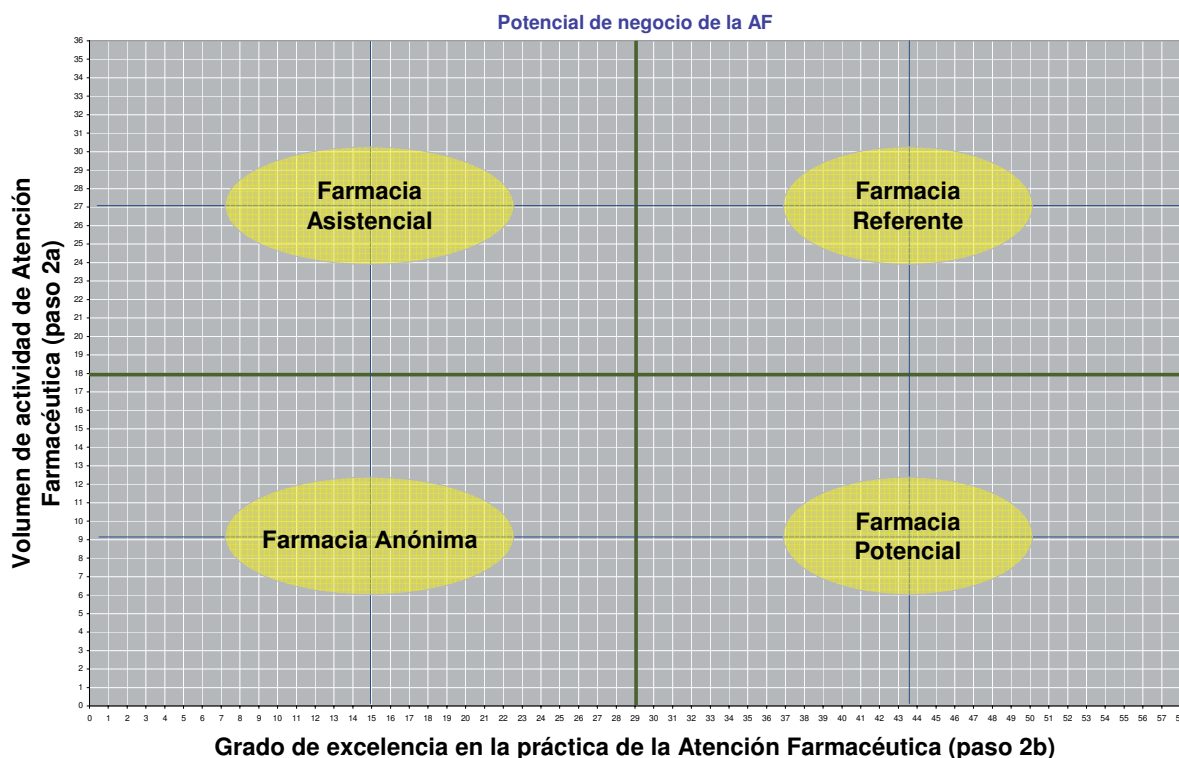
Potencial de negocio de la AF

Volumen de actividad de Atención Farmacéutica (paso 2a)

36
35
34
33
32
31
30
29
28
27
26
25
24
23
22
21
20
19
18
17
16
15
14
13
12
11
10
9
8
7
6
5
4
3
2
1
0

Farmacia Asistencial

Farmacia Referente

Farmacia Anónima

Farmacia Potencial

0 1 2 3 4 5 6 7 8 9 10 11 12 13 14 15 16 17 18 19 20 21 22 23 24 25 26 27 28 29 30 31 32 33 34 35 36 37 38 39 40 41 42 43 44 45 46 47 48 49 50 51 52 53 54 55 56 57 5

Grado de excelencia en la práctica de la Atención Farmacéutica (paso 2b)